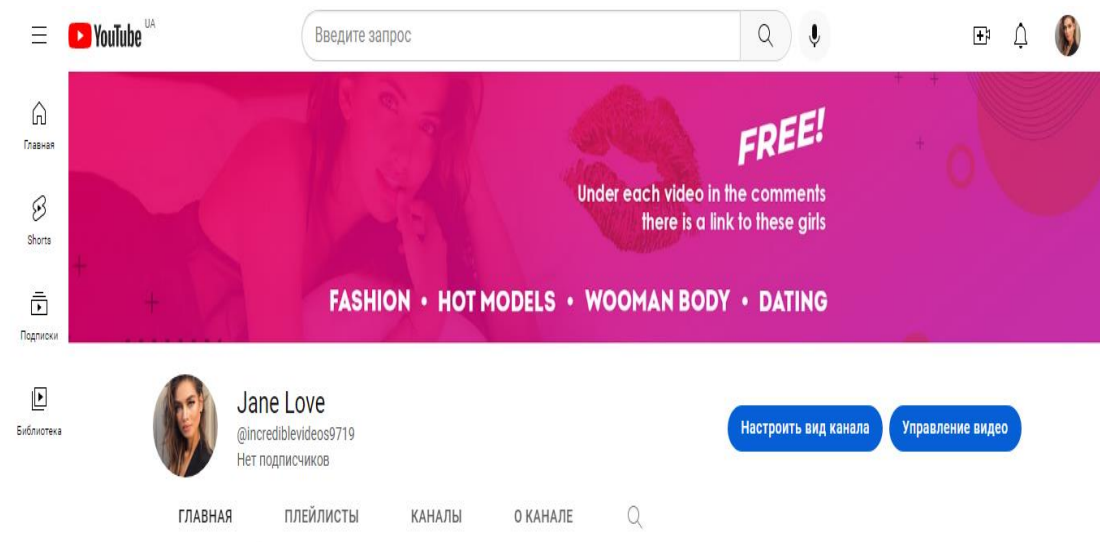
YouTube UA

Введите запрос

Главная

Shorts

Подписки

Библиотека

FREE!

Under each video in the comments there is a link to these girls

FASHION • HOT MODELS • WOOMAN BODY • DATING

Jane Love
@incrediblevideos9719
Нет подписчиков

Настроить вид канала

Управление видео

ГЛАВНАЯ ПЛЕЙЛИСТЫ КАНАЛЫ О КАНАЛЕ